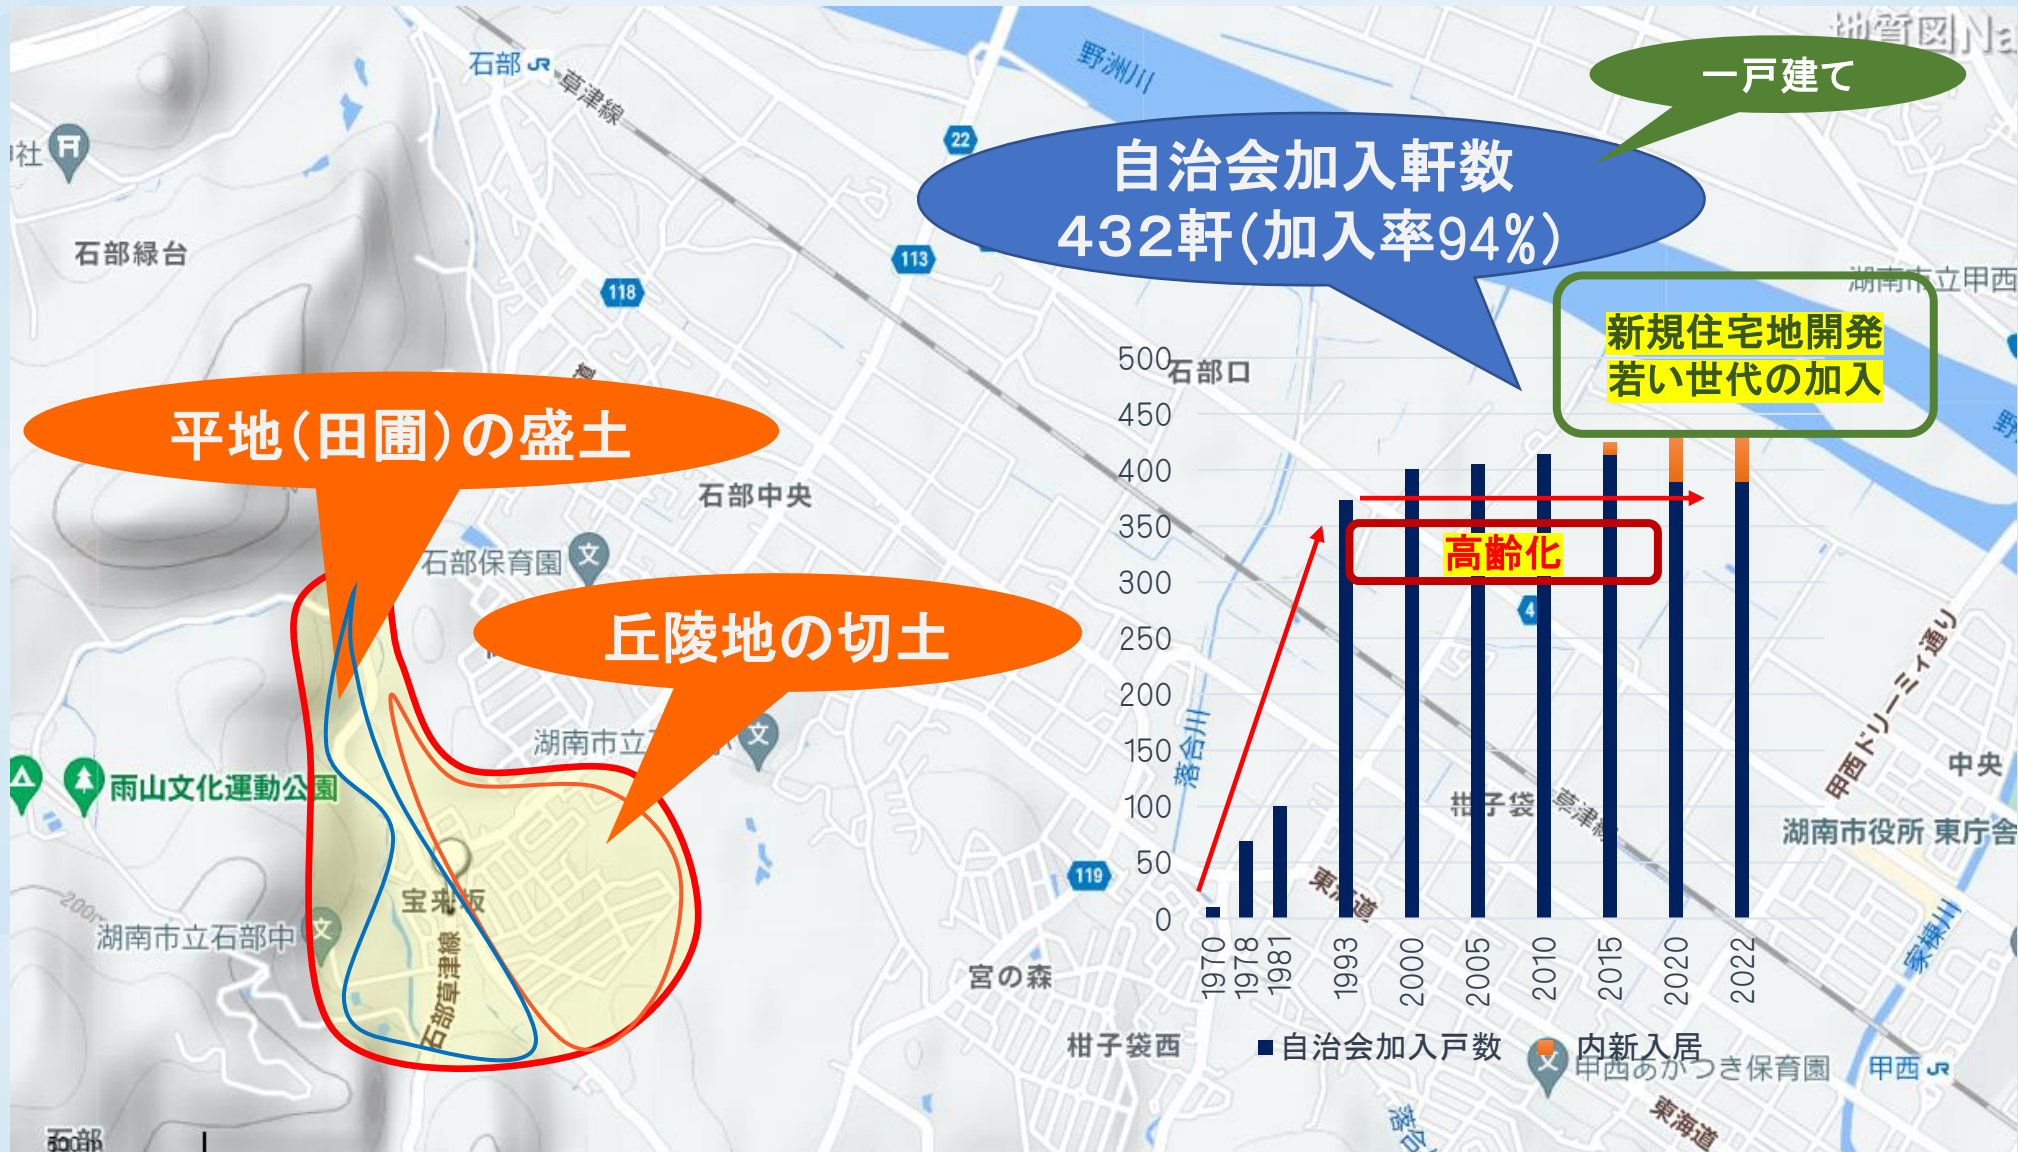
一戸建て

自治会加入軒数
432軒(加入率94%)

新規住宅地開発
若い世代の加入

平地(田圃)の盛土

丘陵地の切土

高齢化

| 500 |
|---|
| 450 |
| 400 |
| 350 |
| 300 |
| 250 |
| 200 |
| 150 |
| 100 |
| 50 |
| 0 |

1970 1978 1981 1993 2000 2005 2010 2015 2020 2022

■自治会加入戸数 ■内新入居

石部 草津線 野洲川 22 113 118 119 社 石部緑台 石部口 石部中央 石部保育園 湖南市立 雨山文化運動公園 宝来坂 石部草津線 湖南市立石部中 宮の森 柑子袋西 柑子袋 草津線 東海道 落合川 甲西ドリーミィ通り 中央 湖南市役所 東庁舎 湖南市立甲西 甲西あかつき保育園 甲西 家棟川 東海道 石部 地理院地図